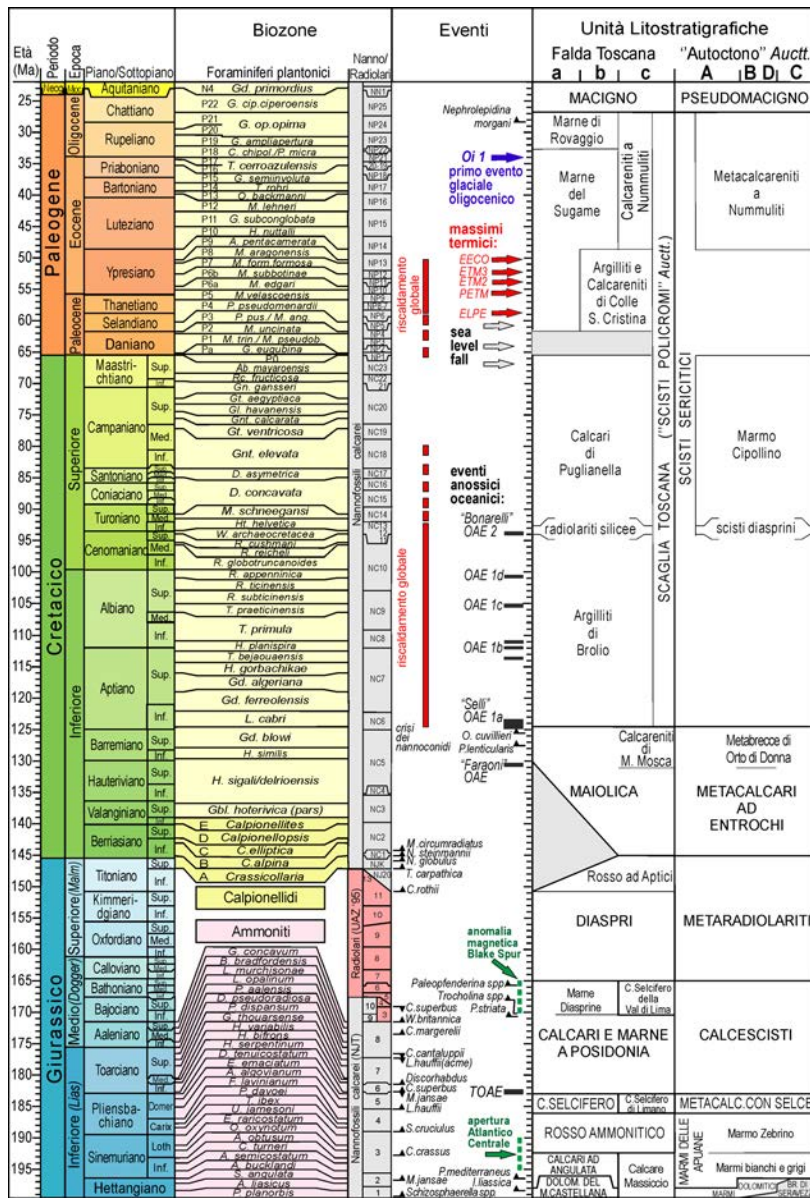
Età (Ma) | Periodo | Epoca | Piano/Sottopiano | Biozone | Eventi | Unità Litostratigrafiche

Biozone
Foraminiferi plantonici
Nanno/Radiolari

Falda Toscana
a | b | c

"Autoctono" Auctt.
A | B D | C

25- 30- 35- 40- 45- 50- 55- 60- 65- 70- 75- 80- 85- 90- 95- 100- 105- 110- 115- 120- 125- 130- 135- 140- 145- 150- 155- 160- 165- 170- 175- 180- 185- 190- 195-

Paleogene
Neog. Mioc.
Oligocene
Eocene
Paleocene

Aquitaniano
Chattiano
Rupeliano
Priaboniano
Bartoniano
Luteziano
Ypresiano
Thanetiano
Selandiano
Daniano

N4 Gd. primordius
P22 G. cip.ciperoensis
P21 P20 G. op.opima
P19 G. ampliapertura
P18 C. chipol./P. micra
P17 T. cerroazulensis
P16 P15 G. semiinvoluta
P14 T. rohri
P13 O. beckmanni
P12 M. lehneri
P11 G. subconglobata
P10 H. nuttalli
P9 A. pentacamerata
P8 M. aragonensis
P7 M. form.formosa
P6b M. subbotinae
P6a M. edgari
P5 M.velascoensis
P4 P. pseudomenardii
P3 P. pus./ M. ang.
P2 M. uncinata
P1 M. trin./ M. pseudob.
Pa G. eugubina
P0

NN1 NP25 NP24 NP23 NP22 NP21 NP20 NP19 NP18 NP17 NP16 NP15 NP14 NP13 NP12 NP11 NP10 NP9 NP8 NP7 NP6 NP5 NP4 NP3 NP2 NP1

Nephrolepidina morgani
Oi 1 primo evento glaciale oligocenico
massimi termici:
EECO
ETM3
ETM2
PETM
ELPE
riscaldamento globale
sea level fall

MACIGNO
PSEUDOMACIGNO
Marne di Rovaggio
Marne del Sugame
Calcareniti a Nummuliti
Metacalcareniti a Nummuliti
Argilliti e Calcareniti di Colle S. Cristina

Cretacico
Superiore
Inferiore

Maastrichtiano Sup. Inf.
Campaniano Sup. Med. Inf.
Santoniano
Coniaciano
Turoniano
Cenomaniano Sup. Med. Inf.
Albiano Sup. Med. Inf.
Aptiano Sup. Inf.
Barremiano Sup. Inf.
Hauteriviano Sup. Inf.
Valanginiano Sup. Inf.
Berriasiano Sup. Med. Inf.

Ab. mayaroensis
Rc. fructicosa
Gn. gansseri
Gt. aegyptiaca
Gl. havanensis
Gnt. calcarata
Gt. ventricosa
Gnt. elevata
D. asymetrica
D. concavata
M. schneegansi
Ht. helvetica
W. archaeocretacea
R. cushmani
R. reicheli
R. globotruncanoides
R. appenninica
R. ticinensis
R. subticinensis
T. praeticinensis
T. primula
H. planispira
T. bejaouaensis
H. gorbachikae
Gd. algeriana
Gd. ferreolensis
L. cabri
Gd. blowi
H. similis
H. sigali/delrioensis
Gbl. hoterivica (pars)
E Calpionellites
D Calpionellopsis
C C.elliptica
B C.alpina
A Crassicollaria

Nannofossili calcarei
NC23 NC22 NC21 NC20 NC19 NC18 NC17 NC16 NC15 NC14 NC13 NC12 NC11 NC10 NC9 NC8 NC7 NC6 NC5 NC4 NC3 NC2 NC1 NJK NJ20

riscaldamento globale
crisi dei nannoconidi
eventi anossici oceanici:
"Bonarelli" OAE 2
OAE 1d
OAE 1c
OAE 1b
"Selli" OAE 1a
O. cuvillieri
P.lenticularis
"Faraoni" OAE
M. circumradiatus
N. steinmannii
N. globulus
T. carpathica
C.rothii

"SCISTI POLICROMI" Auctt.
SCAGLIA TOSCANA
SCISTI SERICITICI
Calcari di Puglianella
Marmo Cipollino
radiolariti silicee
scisti diasprini
Argilliti di Brolio
Calcareniti di M. Mosca
Metabrecce di Orto di Donna
MAIOLICA
METACALCARI AD ENTROCHI

Giurassico
Superiore (Malm)
Medio (Dogger)
Inferiore (Lias)

Titoniano Sup. Inf.
Kimmeridgiano Sup. Inf.
Oxfordiano Sup. Med. Inf.
Calloviano
Bathoniano
Bajociano
Aaleniano
Toarciano Sup. Med. Inf.
Pliensbachiano Domer. Carix.
Sinemuriano Loth. Inf.
Hettangiano

Calpionellidi
Ammoniti
Q. concavum
B. bradfordensis
L. murchisonae
L. opalinum
P. aalensis
D. pseudoradiosa
P. dispansum
G. thouarsense
H. variabilis
H. bifrons
H. serpentinum
D. tenuicostatum
P. spinatum
A. margaritatus
P. davoei
T. ibex
U. jamesoni
E. raricostatum
O. oxynotum
A. obtusum
C. turneri
A. semicostatum
A. bucklandi
S. angulata
A. liasicus
P. planorbis

Radiolari (UAZ '95)
11 10 9 8 7 6 5 4 3 2 1
Nannofossili calcarei (NJT)
10 9 8 7 6 5 4 3 2 1

anomalia magnetica Blake Spur
Paleopfenderina spp.
Trocholina spp.
C.superbus
P.striata
W.britannica
C.margerelii
C.cantaluppii
L.hauffii(acme)
Discorhabdus
C.superbus
M.jansae
L.hauffii
TOAE
S.cruciulus
apertura Atlantico Centrale
C.crassus
P.mediterraneus
I.liassica
M.jansae
Schizosphaerella spp.

Rosso ad Aptici
DIASPRI
METARADIOLARITI
Marne Diasprine
C.Selcifero della Val di Lima
CALCARI E MARNE A POSIDONIA
CALCESCISTI
C.SELCIFERO
C.Selcifero di Limano
METACALC.CON SELCE
ROSSO AMMONITICO
MARMI DELLE APUANE
Marmo Zebrino
Marmi bianchi e grigi
CALCARI AD ANGULATA
DOLOM. DEL M.CASTELLANA
Calcare Massiccio
MARMI
DOLOMITICI
BR. DI SERAV.